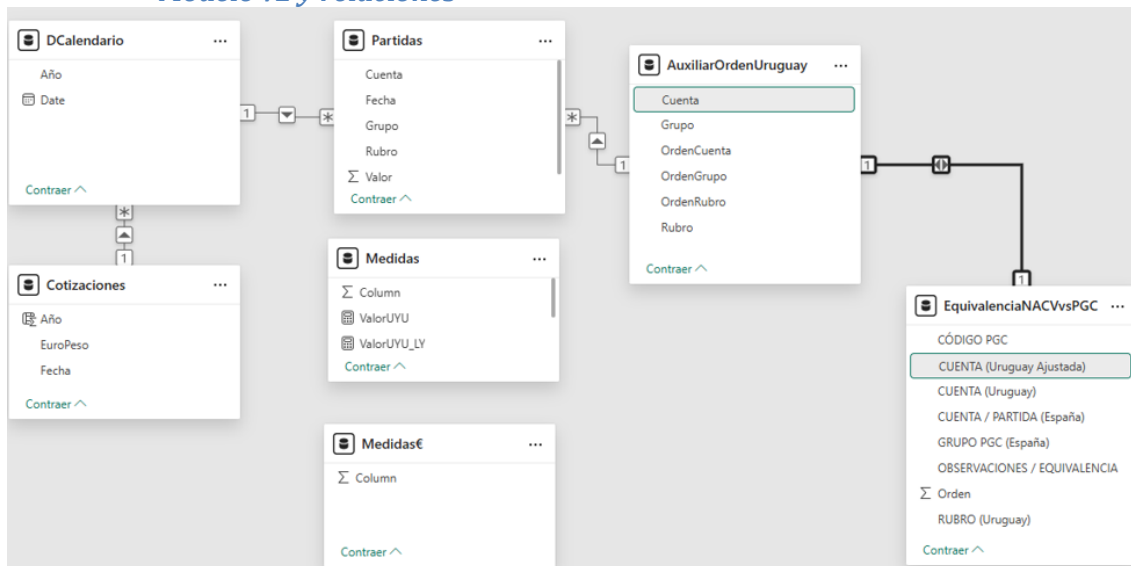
Modelo v2 y relaciones

DCalendario ...
Año
Date
Contraer ^

1
*

Partidas ...
Cuenta
Fecha
Grupo
Rubro
$\sum$ Valor
Contraer ^

*
1

AuxiliarOrdenUruguay ...
Cuenta
Grupo
OrdenCuenta
OrdenGrupo
OrdenRubro
Rubro
Contraer ^

1
1

*
1

Cotizaciones ...
Año
EuroPeso
Fecha
Contraer ^

Medidas ...
$\sum$ Column
ValorUYU
ValorUYU_LY
Contraer ^

Medidas€ ...
$\sum$ Column
Contraer ^

EquivalenciaNACVvsPGC ...
CÓDIGO PGC
CUENTA (Uruguay Ajustada)
CUENTA (Uruguay)
CUENTA / PARTIDA (España)
GRUPO PGC (España)
OBSERVACIONES / EQUIVALENCIA
$\sum$ Orden
RUBRO (Uruguay)
Contraer ^